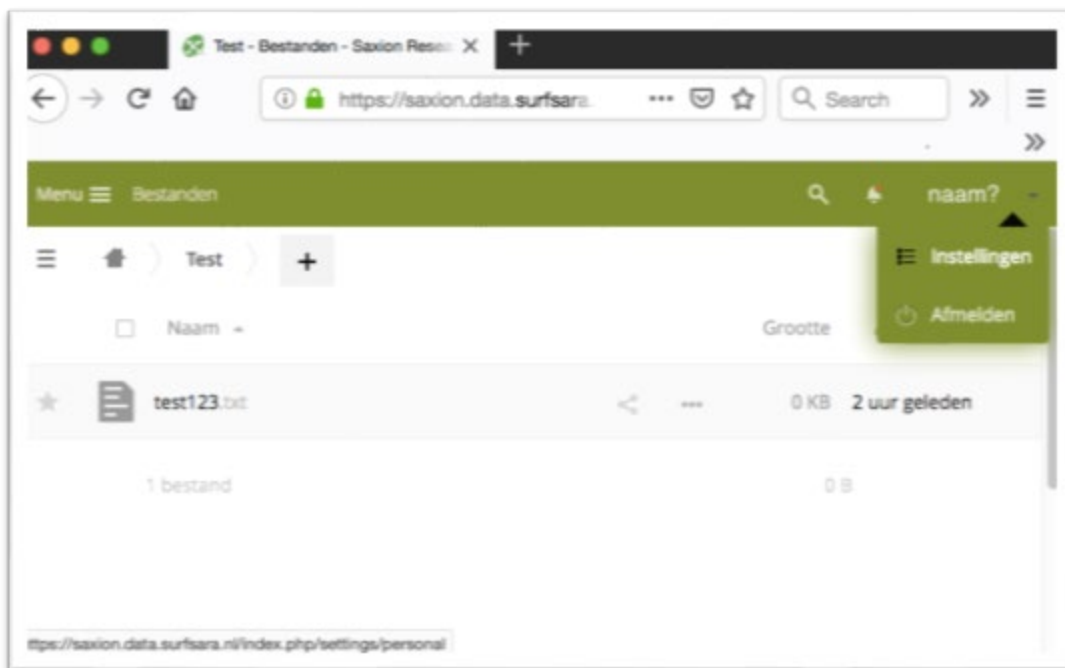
Test - Bestanden - Saxion Resea ×

https://saxion.data.surfsara.

Search

Menu ☰ Bestanden

naam?

Instellingen

Afmelden

Test

+

Naam

Grootte

test123.txt

0 KB 2 uur geleden

1 bestand

0 B

ttps://saxion.data.surfsara.nl/index.php/settings/personal